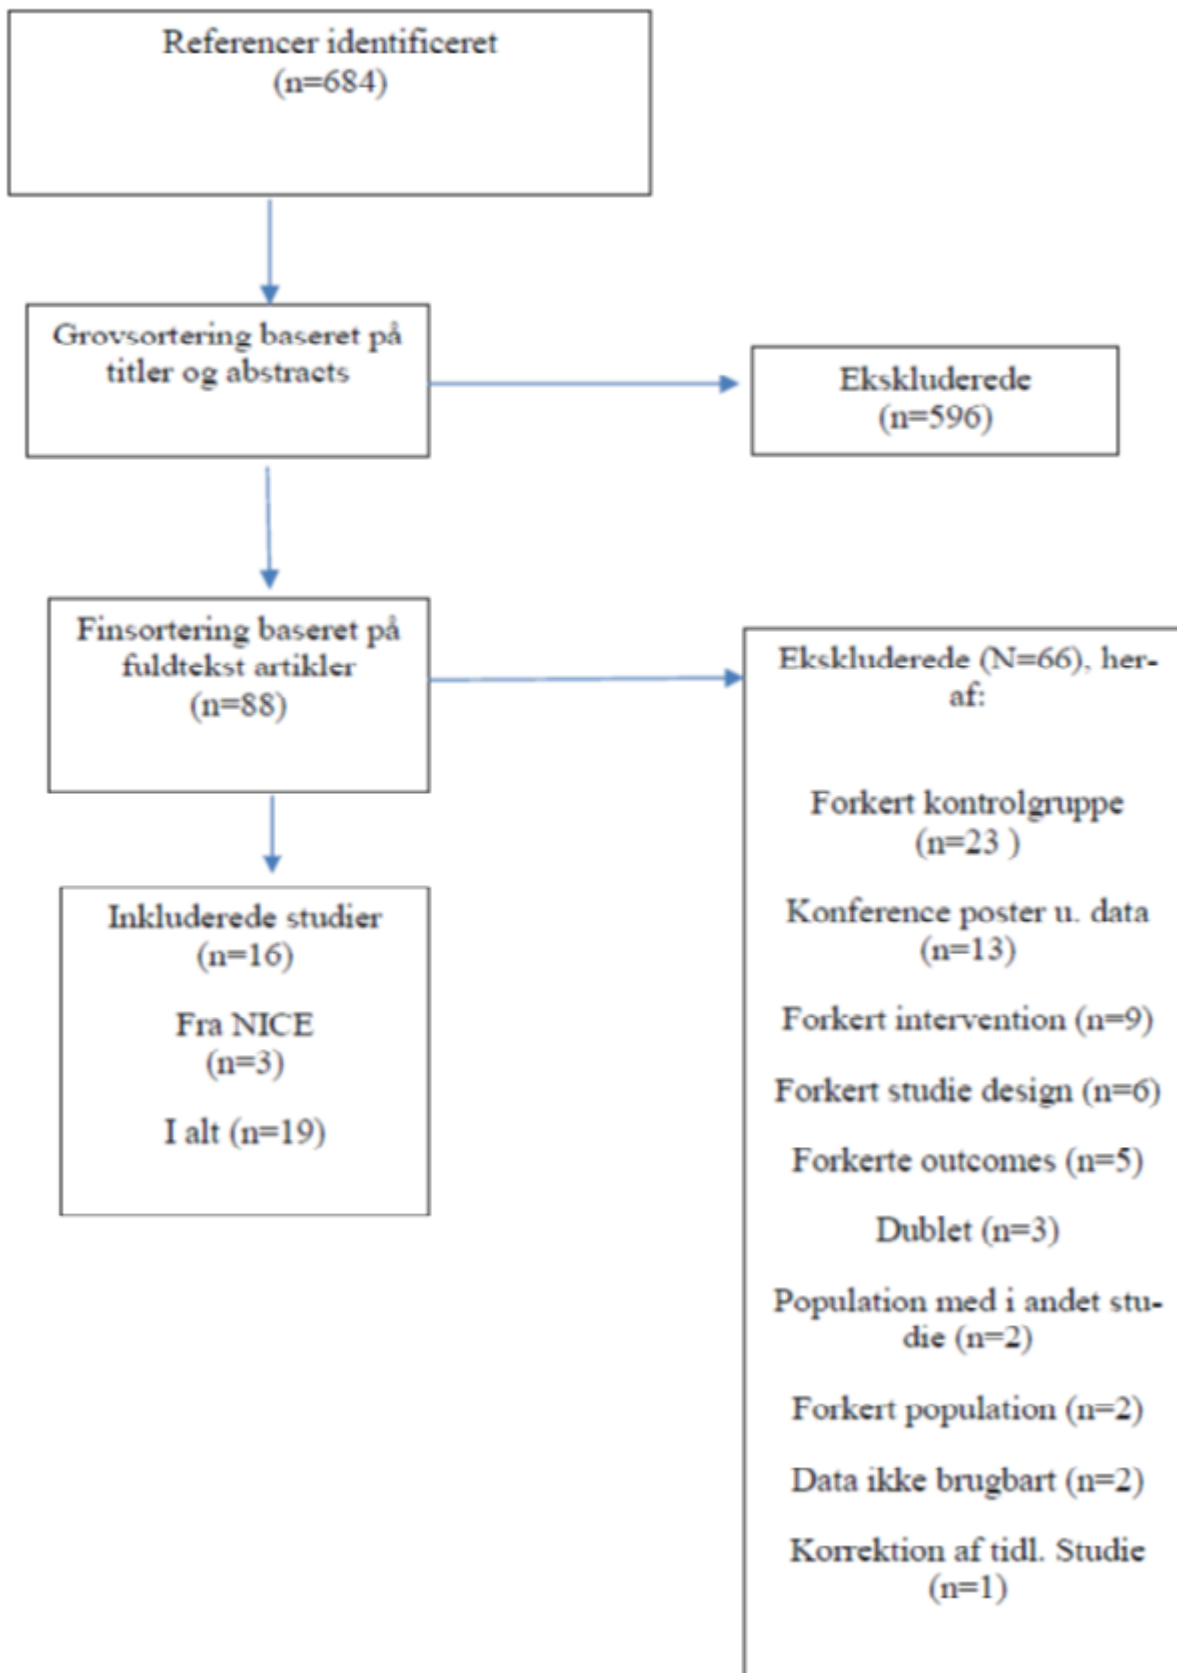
Referencer identificeret
(n=684)

Grovsortering baseret på titler og abstracts

Ekskluderede
(n=596)

Finsortering baseret på fuldtekst artikler
(n=88)

Ekskluderede (N=66), heraf:

Forkert kontrolgruppe
(n=23 )

Konference poster u. data
(n=13)

Forkert intervention (n=9)

Forkert studie design (n=6)

Forkerte outcomes (n=5)

Dublet (n=3)

Population med i andet studie (n=2)

Forkert population (n=2)

Data ikke brugbart (n=2)

Korrektion af tidl. Studie
(n=1)

Inkluderede studier
(n=16)

Fra NICE
(n=3)

I alt (n=19)